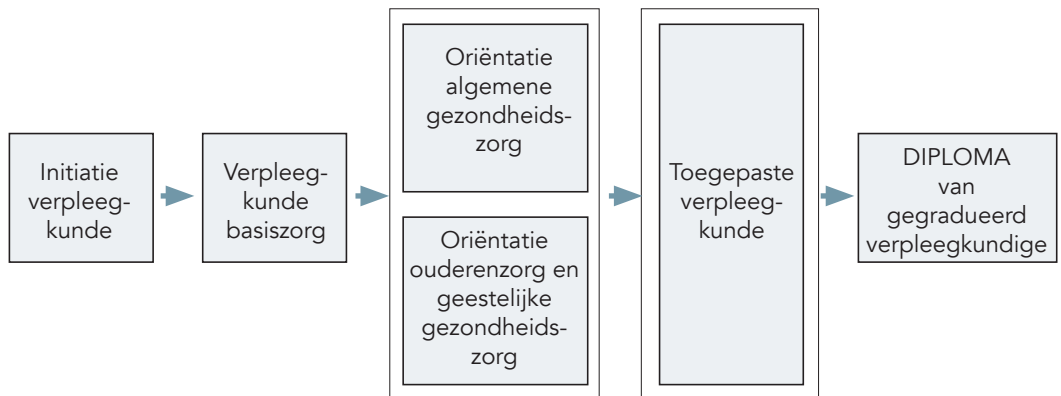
Initiatie verpleegkunde

Verpleegkunde basiszorg

Oriëntatie algemene gezondheidszorg

Oriëntatie ouderenzorg en geestelijke gezondheidszorg

Toegepaste verpleegkunde

DIPLOMA van gegradueerd verpleegkundige